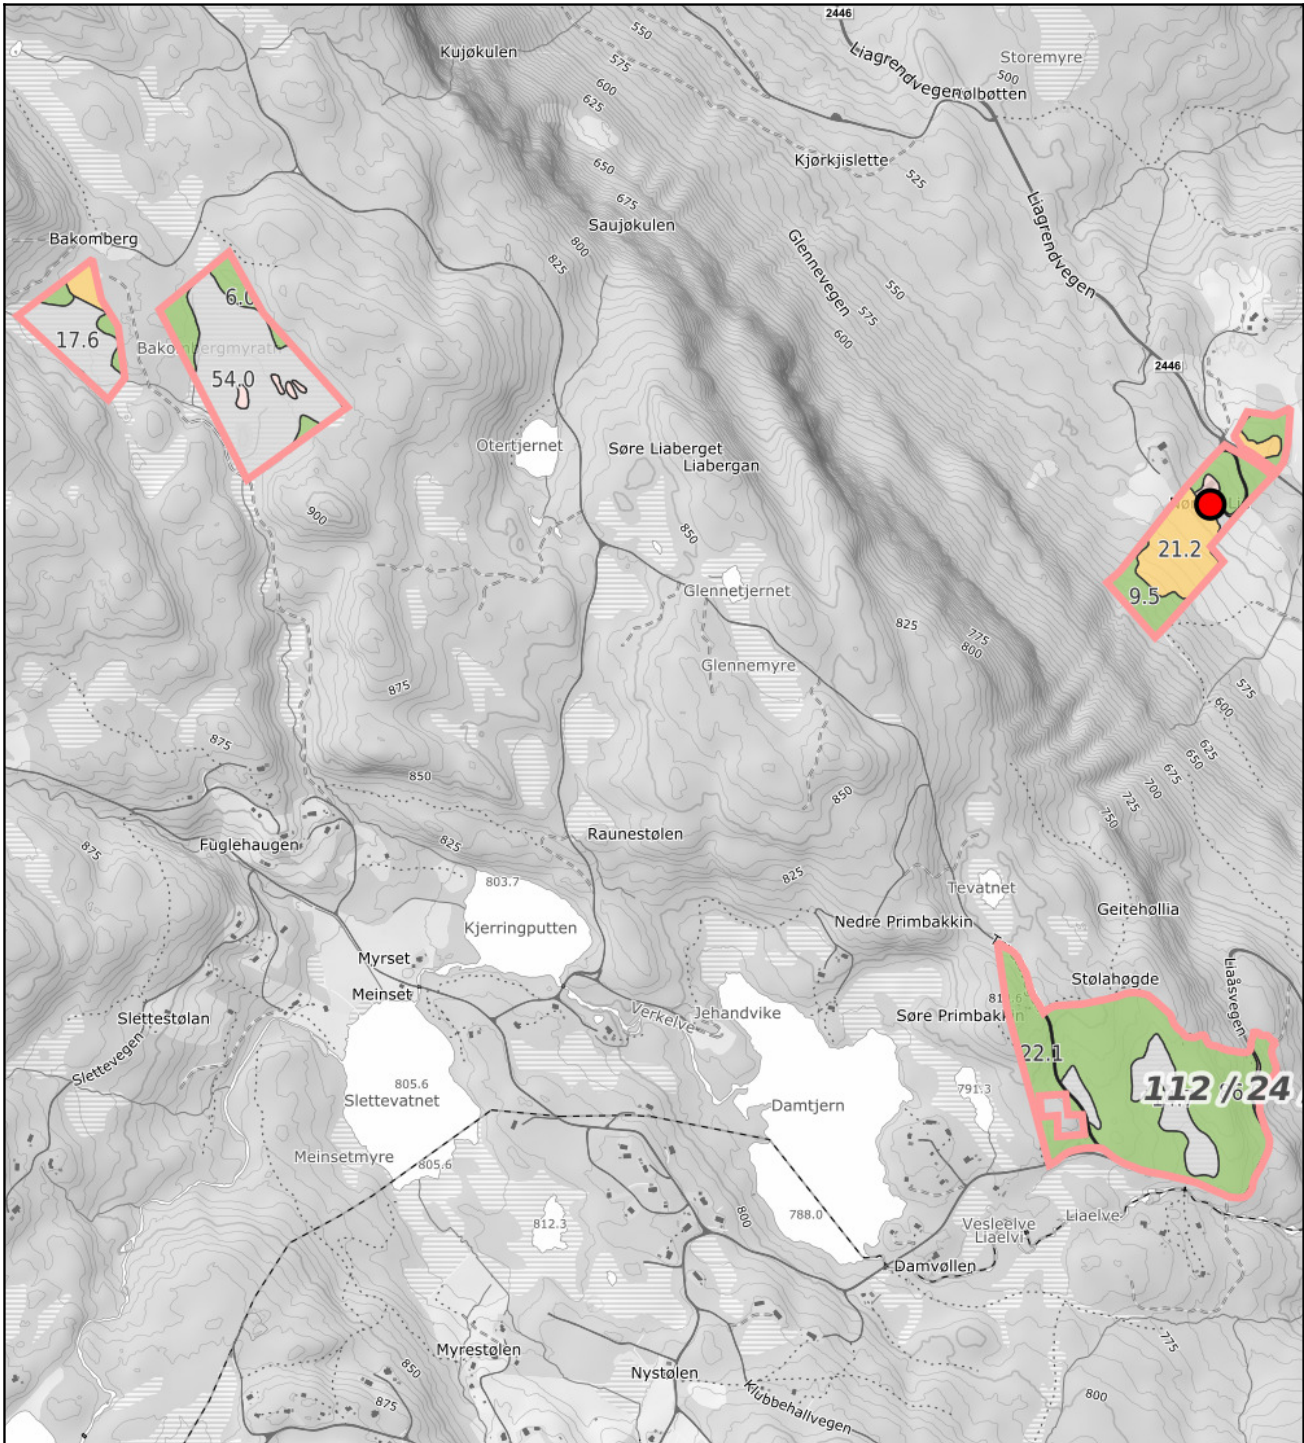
2446
Kujøkulen
550
575
600
625
650
675
Saujøkulen
800
825
Liagrendvegen
Storemyre
500
Sølbotten
Kjørkjislette
525
Glennevegen
550
575
600
Liagrendvegen
2446
Bakomberg
17.6
6.0
Bakomberggmyrat
54.0
Otertjernet
Søre Liaberget
Liabergan
900
850
Glennetjernet
Glennemyre
21.2
9.5
825
775
800
575
600
625
650
675
700
725
750
875
875
850
850
825
875
Fuglehaugen
Raunestølen
825
803.7
Kjerringputten
Tevatnet
Geitehøllia
Nedre Primbakkin
Myrset
Meinset
Verkelva
Jehandvike
Stølahøgde
Sletteastølan
Slettevegen
Søre Primbakkin
22.1
112 / 24
Liaåsvegen
805.6
Slettevatnet
Damtjern
791.3
Meinsetmyre
805.6
812.3
800
788.0
Vesleelve
Liaelvi
Liaelve
Damvøllen
775
Myrestølen
850
875
Nystølen
Klubbehallvegen
800